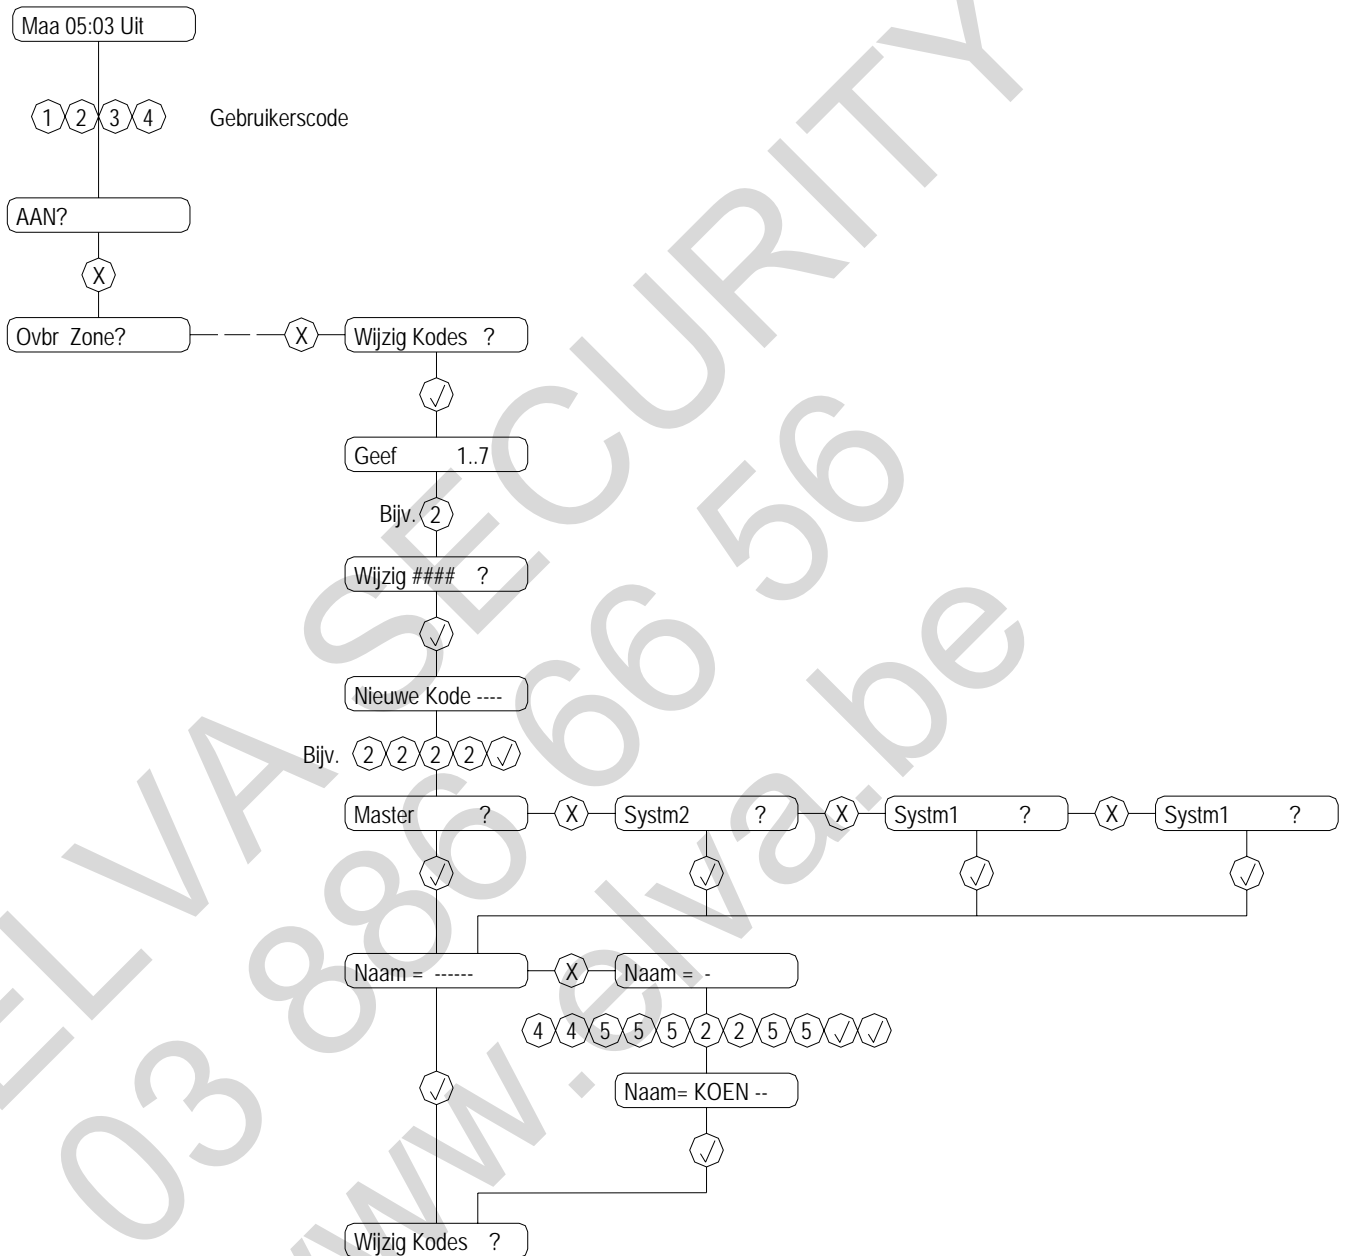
Maa 05:03 Uit

1 2 3 4 Gebruikerscode

AAN?

X

Ovbr Zone?

X

Wijzig Kodes ?

√

Geef 1..7

Bijv. 2

Wijzig #### ?

√

Nieuwe Kode ----

Bijv. 2 2 2 2 √

Master ?

X

Systm2 ?

X

Systm1 ?

X

Systm1 ?

√ √ √ √

Naam = ------

X

Naam = -

4 4 5 5 5 2 2 5 5 √ √

√

Naam= KOEN --

√

Wijzig Kodes ?

ELVA SECURITY

03 886 66 56

www.elva.be